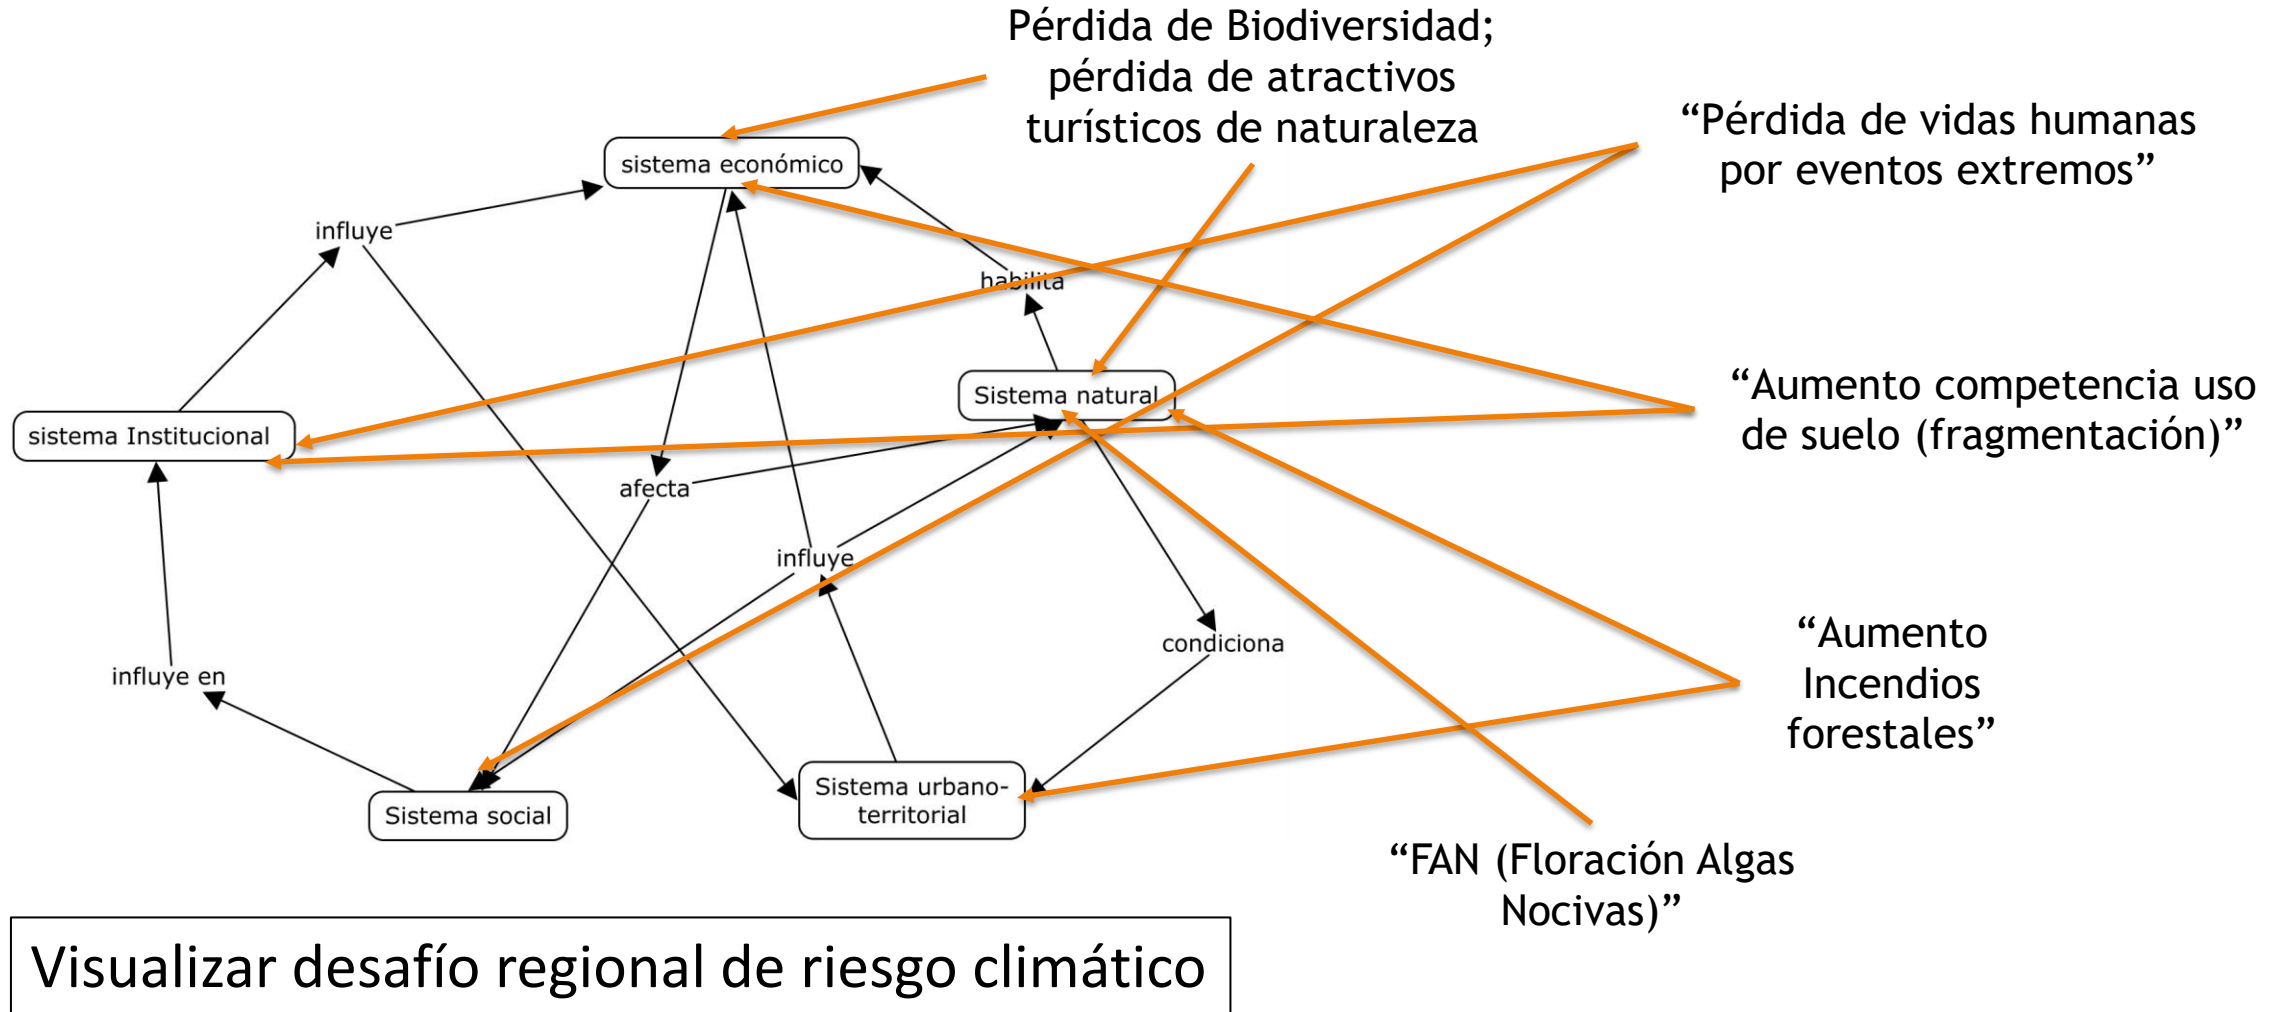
Pérdida de Biodiversidad; pérdida de atractivos turísticos de naturaleza

"Pérdida de vidas humanas por eventos extremos"

sistema económico

influye

habilita

Sistema natural

sistema Institucional

afecta

influye

condiciona

influye en

Sistema social

Sistema urbano-territorial

"Aumento competencia uso de suelo (fragmentación)"

"Aumento Incendios forestales"

"FAN (Floración Algas Nocivas)"

Visualizar desafío regional de riesgo climático